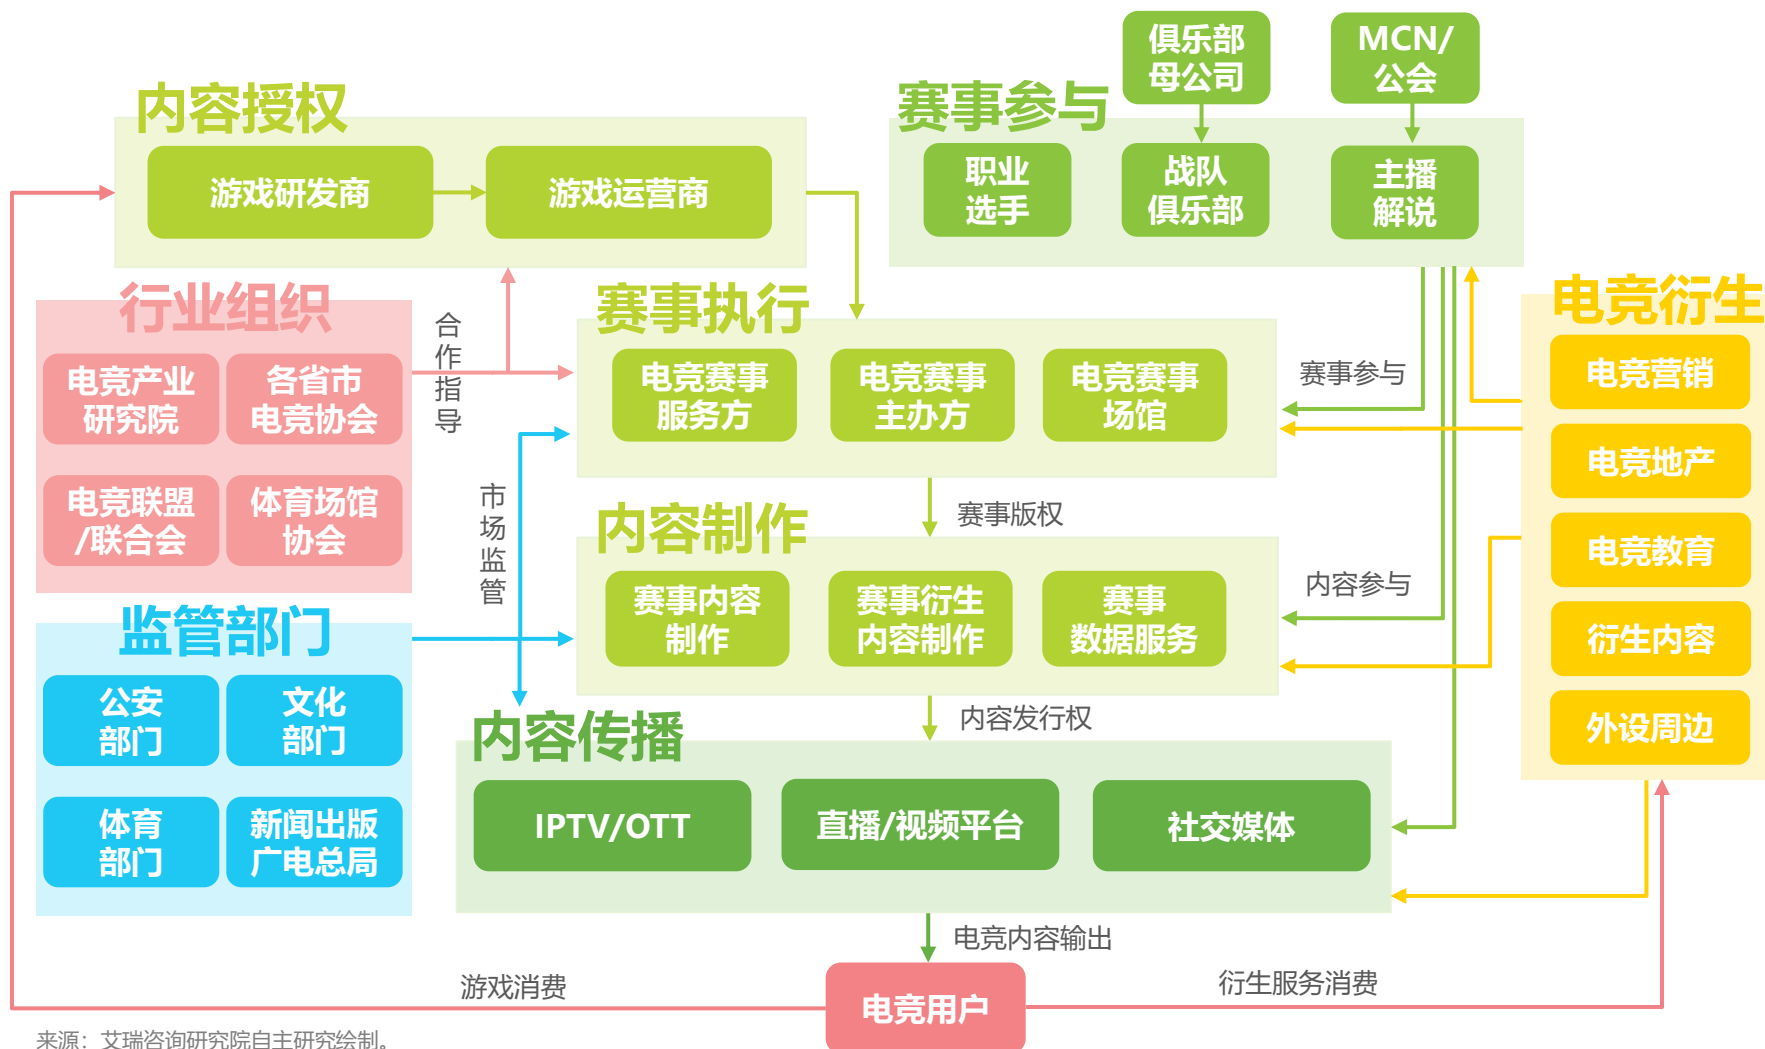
俱乐部母公司

MCN/公会

内容授权

游戏研发商

游戏运营商

赛事参与

职业选手

战队俱乐部

主播解说

行业组织

电竞产业研究院

各省市电竞协会

电竞联盟/联合会

体育场馆协会

合作指导

赛事执行

电竞赛事服务方

电竞赛事主办方

电竞赛事场馆

赛事参与

电竞衍生

电竞营销

电竞地产

电竞教育

衍生内容

外设周边

市场监管

赛事版权

内容制作

赛事内容制作

赛事衍生内容制作

赛事数据服务

内容参与

监管部门

公安部门

文化部门

体育部门

新闻出版广电总局

内容发行权

内容传播

IPTV/OTT

直播/视频平台

社交媒体

电竞内容输出

游戏消费

电竞用户

衍生服务消费

来源：艾瑞咨询研究院自主研究绘制。